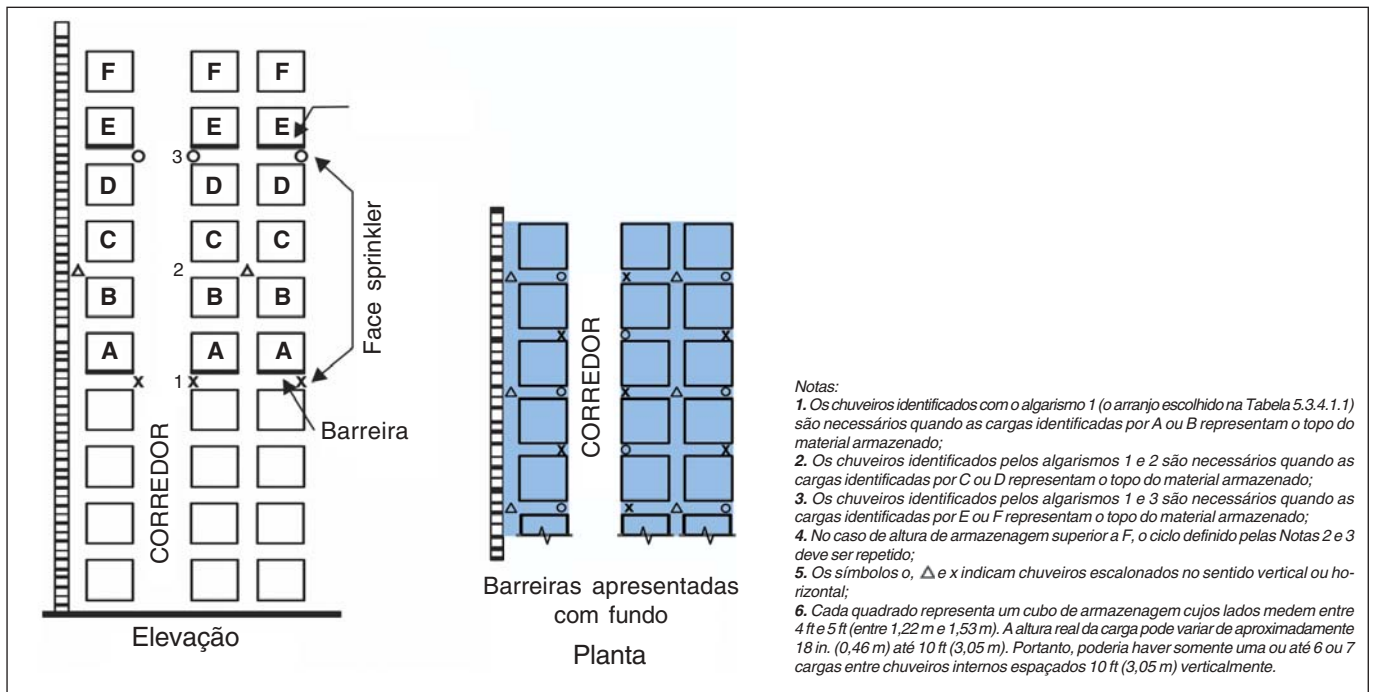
F F F
E E E
3
D D D
C C C
2
B B B
A A A
1
Face sprinkler
Barreira
CORREDOR
Elevação

CORREDOR
Barreiras apresentadas com fundo
Planta

Notas:
1. Os chuveiros identificados com o algarismo 1 (o arranjo escolhido na Tabela 5.3.4.1.1) são necessários quando as cargas identificadas por A ou B representam o topo do material armazenado;
2. Os chuveiros identificados pelos algarismos 1 e 2 são necessários quando as cargas identificadas por C ou D representam o topo do material armazenado;
3. Os chuveiros identificados pelos algarismos 1 e 3 são necessários quando as cargas identificadas por E ou F representam o topo do material armazenado;
4. No caso de altura de armazenagem superior a F, o ciclo definido pelas Notas 2 e 3 deve ser repetido;
5. Os símbolos o, △ e x indicam chuveiros escalonados no sentido vertical ou horizontal;
6. Cada quadrado representa um cubo de armazenagem cujos lados medem entre 4 ft e 5 ft (entre 1,22 m e 1,53 m). A altura real da carga pode variar de aproximadamente 18 in. (0,46 m) até 10 ft (3,05 m). Portanto, poderia haver somente uma ou até 6 ou 7 cargas entre chuveiros internos espaçados 10 ft (3,05 m) verticalmente.